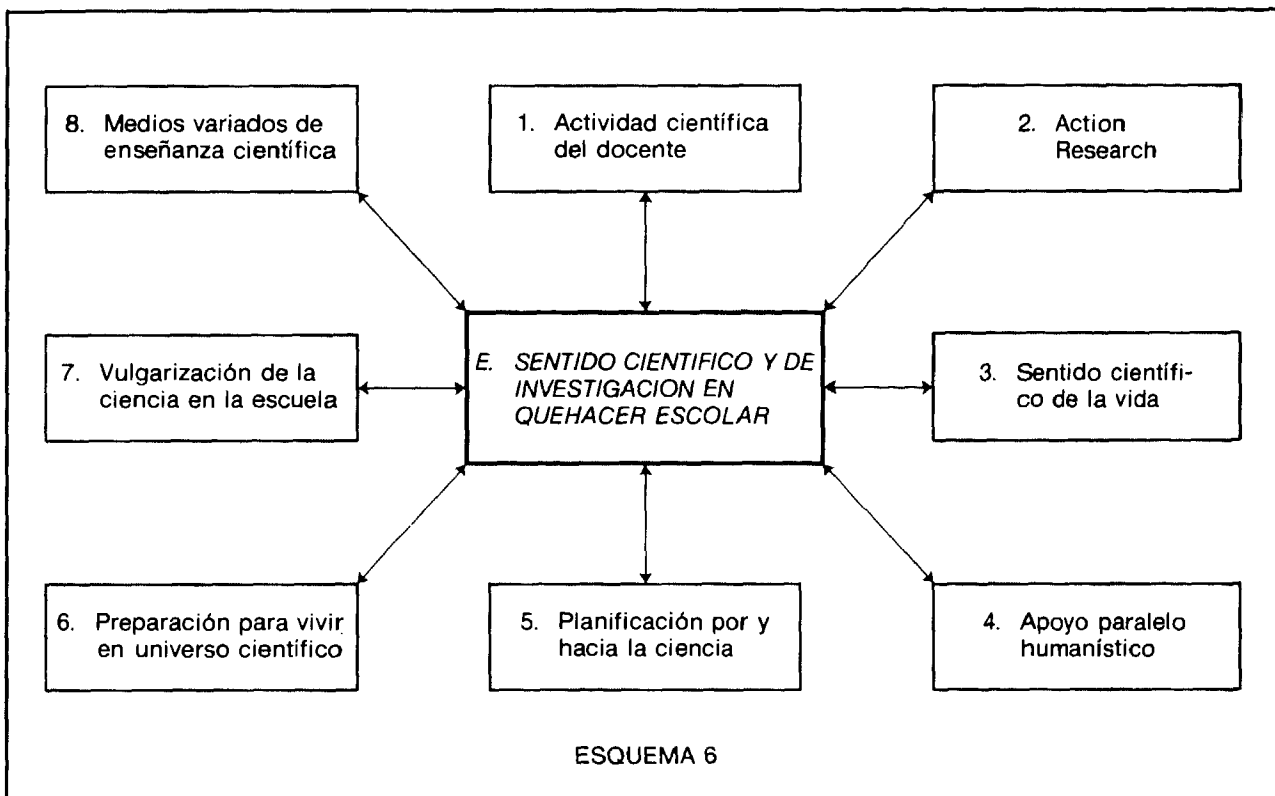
8. Medios variados de enseñanza científica

1. Actividad científica del docente

2. Action Research

7. Vulgarización de la ciencia en la escuela

E. SENTIDO CIENTIFICO Y DE INVESTIGACION EN QUEHACER ESCOLAR

3. Sentido científico de la vida

6. Preparación para vivir en universo científico

5. Planificación por y hacia la ciencia

4. Apoyo paralelo humanístico

ESQUEMA 6